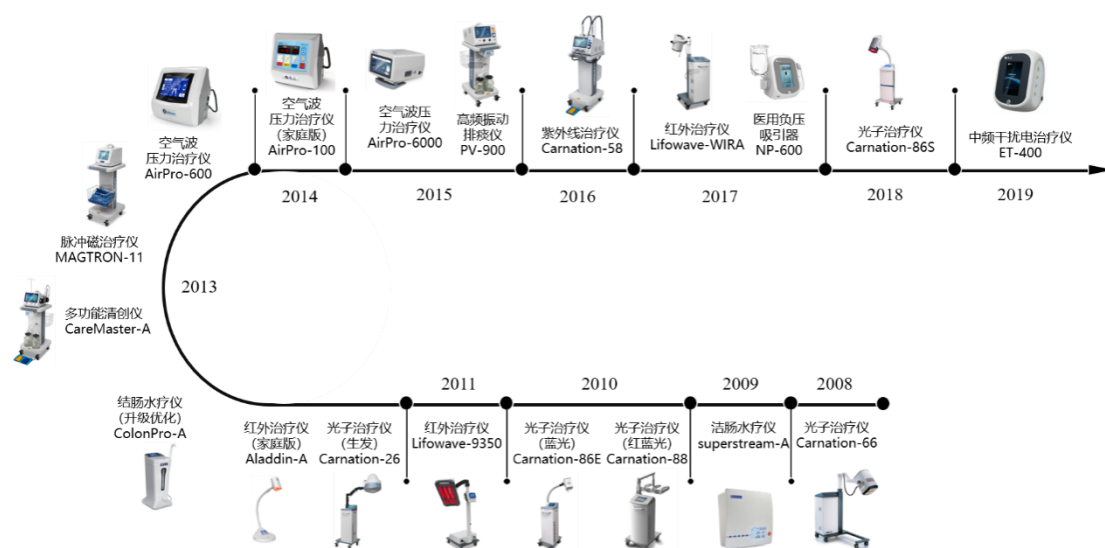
空气波压力治疗仪
AirPro-600

空气波压力治疗仪（家庭版）
AirPro-100

空气波压力治疗仪
AirPro-6000

高频振动排痰仪
PV-900

紫外线治疗仪
Carnation-58

红外治疗仪
Lifowave-WIRA

医用负压吸引器
NP-600

光子治疗仪
Carnation-86S

中频干扰电治疗仪
ET-400

2014

2015

2016

2017

2018

2019

脉冲磁治疗仪
MAGTRON-11

2013

多功能清创仪
CareMaster-A

结肠水疗仪（升级优化）
ColonPro-A

2011

2010

2009

2008

红外治疗仪（家庭版）
Aladdin-A

光子治疗仪（生发）
Carnation-26

红外治疗仪
Lifowave-9350

光子治疗仪（蓝光）
Carnation-86E

光子治疗仪（红蓝光）
Carnation-88

洁肠水疗仪
superstream-A

光子治疗仪
Carnation-66